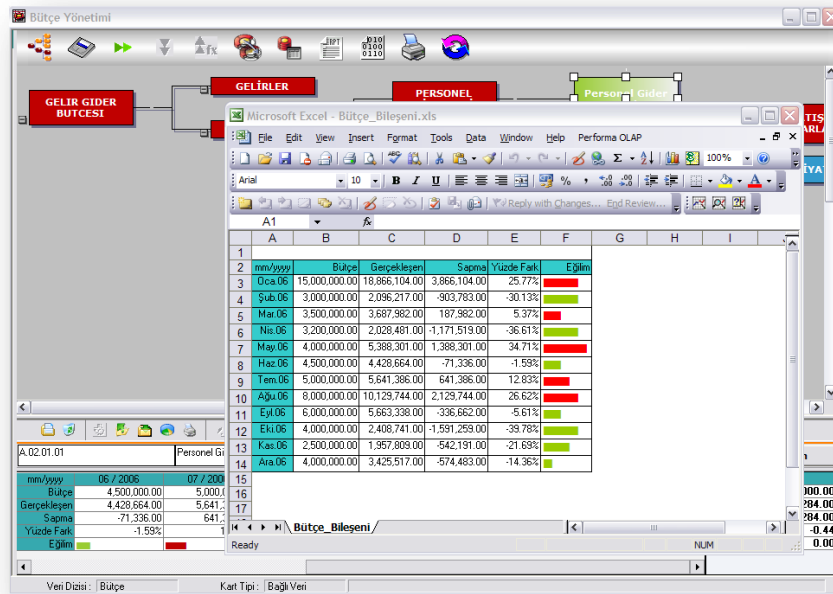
Bütçe Yönetimi

GELİR GİDER BUTCESİ
GELİRLER
PERSONEL
Personel Gider
TIŞ ARLA
İYA

Microsoft Excel - Bütçe_Bileşeni.xls

File Edit View Insert Format Tools Data Window Help Performa OLAP

Arial 10 B I U

Reply with Changes... End Review...

A1 fx

| | A | B | C | D | E | F | G | H | I |
|---|---|---|---|---|---|---|---|---|---|
| 1 | | | | | | | | | |
| 2 | mm/yyyy | Bütçe | Gerçekleşen | Sapma | Yüzde Fark | Eğilim | | | |
| 3 | Oca.06 | 15,000,000.00 | 18,866,104.00 | 3,866,104.00 | 25.77% | | | | |
| 4 | Şub.06 | 3,000,000.00 | 2,096,217.00 | -903,783.00 | -30.13% | | | | |
| 5 | Mar.06 | 3,500,000.00 | 3,687,982.00 | 187,982.00 | 5.37% | | | | |
| 6 | Nis.06 | 3,200,000.00 | 2,028,481.00 | -1,171,519.00 | -36.61% | | | | |
| 7 | May.06 | 4,000,000.00 | 5,388,301.00 | 1,388,301.00 | 34.71% | | | | |
| 8 | Haz.06 | 4,500,000.00 | 4,428,664.00 | -71,336.00 | -1.59% | | | | |
| 9 | Tem.06 | 5,000,000.00 | 5,641,386.00 | 641,386.00 | 12.83% | | | | |
| 10 | Ağu.06 | 8,000,000.00 | 10,129,744.00 | 2,129,744.00 | 26.62% | | | | |
| 11 | Eyl.06 | 6,000,000.00 | 5,663,338.00 | -336,662.00 | -5.61% | | | | |
| 12 | Eki.06 | 4,000,000.00 | 2,408,741.00 | -1,591,259.00 | -39.78% | | | | |
| 13 | Kas.06 | 2,500,000.00 | 1,957,809.00 | -542,191.00 | -21.69% | | | | |
| 14 | Ara.06 | 4,000,000.00 | 3,425,517.00 | -574,483.00 | -14.36% | | | | |
| 15 | | | | | | | | | |
| 16 | | | | | | | | | |
| 17 | | | | | | | | | |

Bütçe_Bileşeni

Ready NUM

A.02.01.01
Personel Gi

| mm/yyyy | 06 / 2006 | 07 / 2006 |
|---|---|---|
| Bütçe | 4,500,000.00 | 5,000,0 |
| Gerçekleşen | 4,428,664.00 | 5,641,3 |
| Sapma | -71,336.00 | 641,3 |
| Yüzde Fark | -1.59% | 1 |
| Eğilim | | |

000.00
284.00
284.00
-0.44
0.00

Veri Dizisi : Bütçe
Kart Tipi : Bağlı Veri